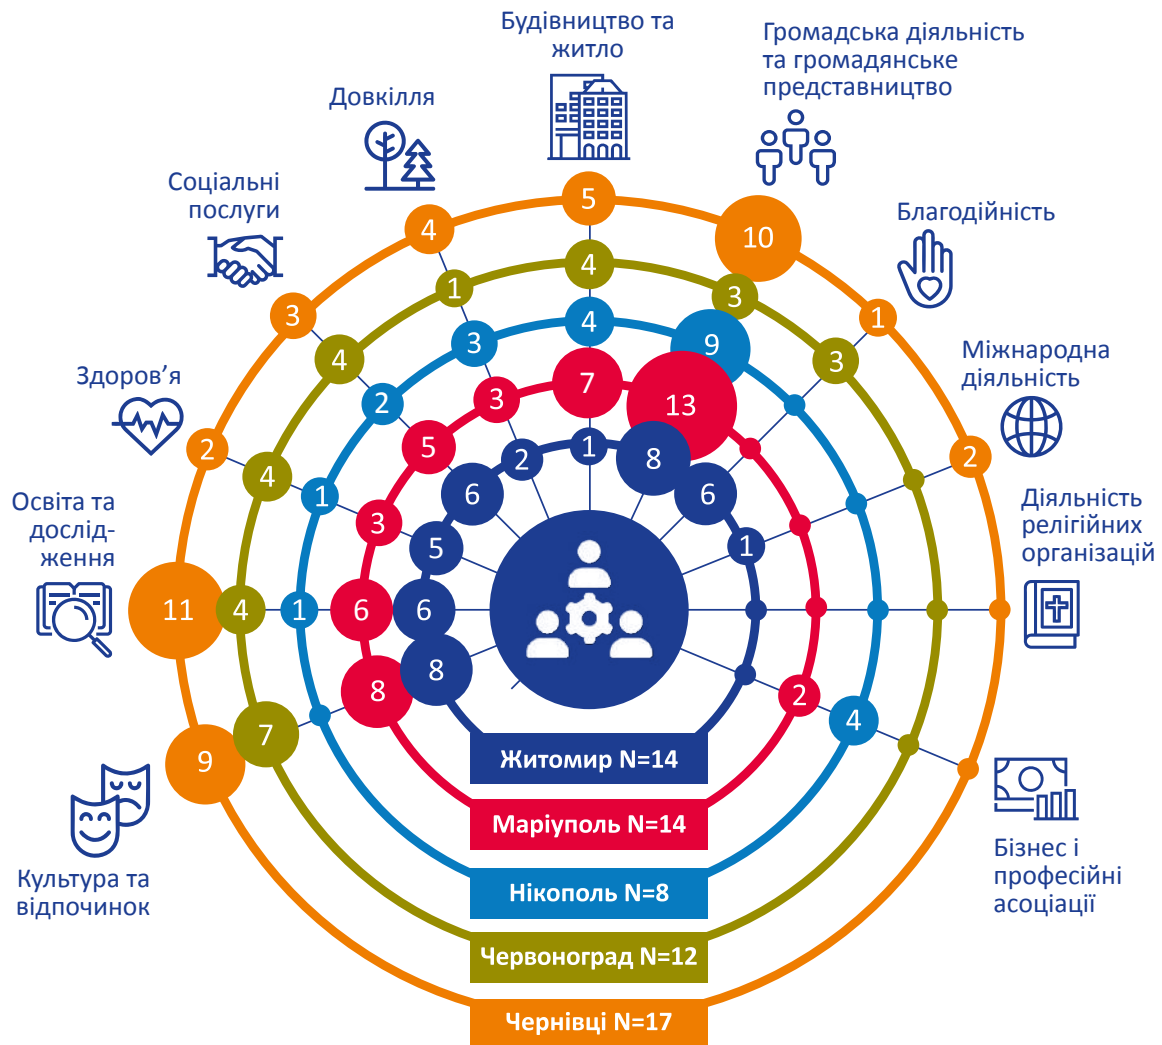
Будівництво та житло

Громадська діяльність та громадянське представництво

Довкілля

Соціальні послуги

Благодійність

Здоров'я

Міжнародна діяльність

Освіта та дослідження

Діяльність релігійних організацій

Культура та відпочинок

Бізнес і професійні асоціації

5
10
4
4
1
3
3
3
4
4
1
3
9
2
3
7
13
2
5
2
1
8
4
2
6
1
6
3
1
5
11
4
1
6
6
8
8
2
9
7
4

Житомир N=14
Маріуполь N=14
Нікополь N=8
Червоноград N=12
Чернівці N=17